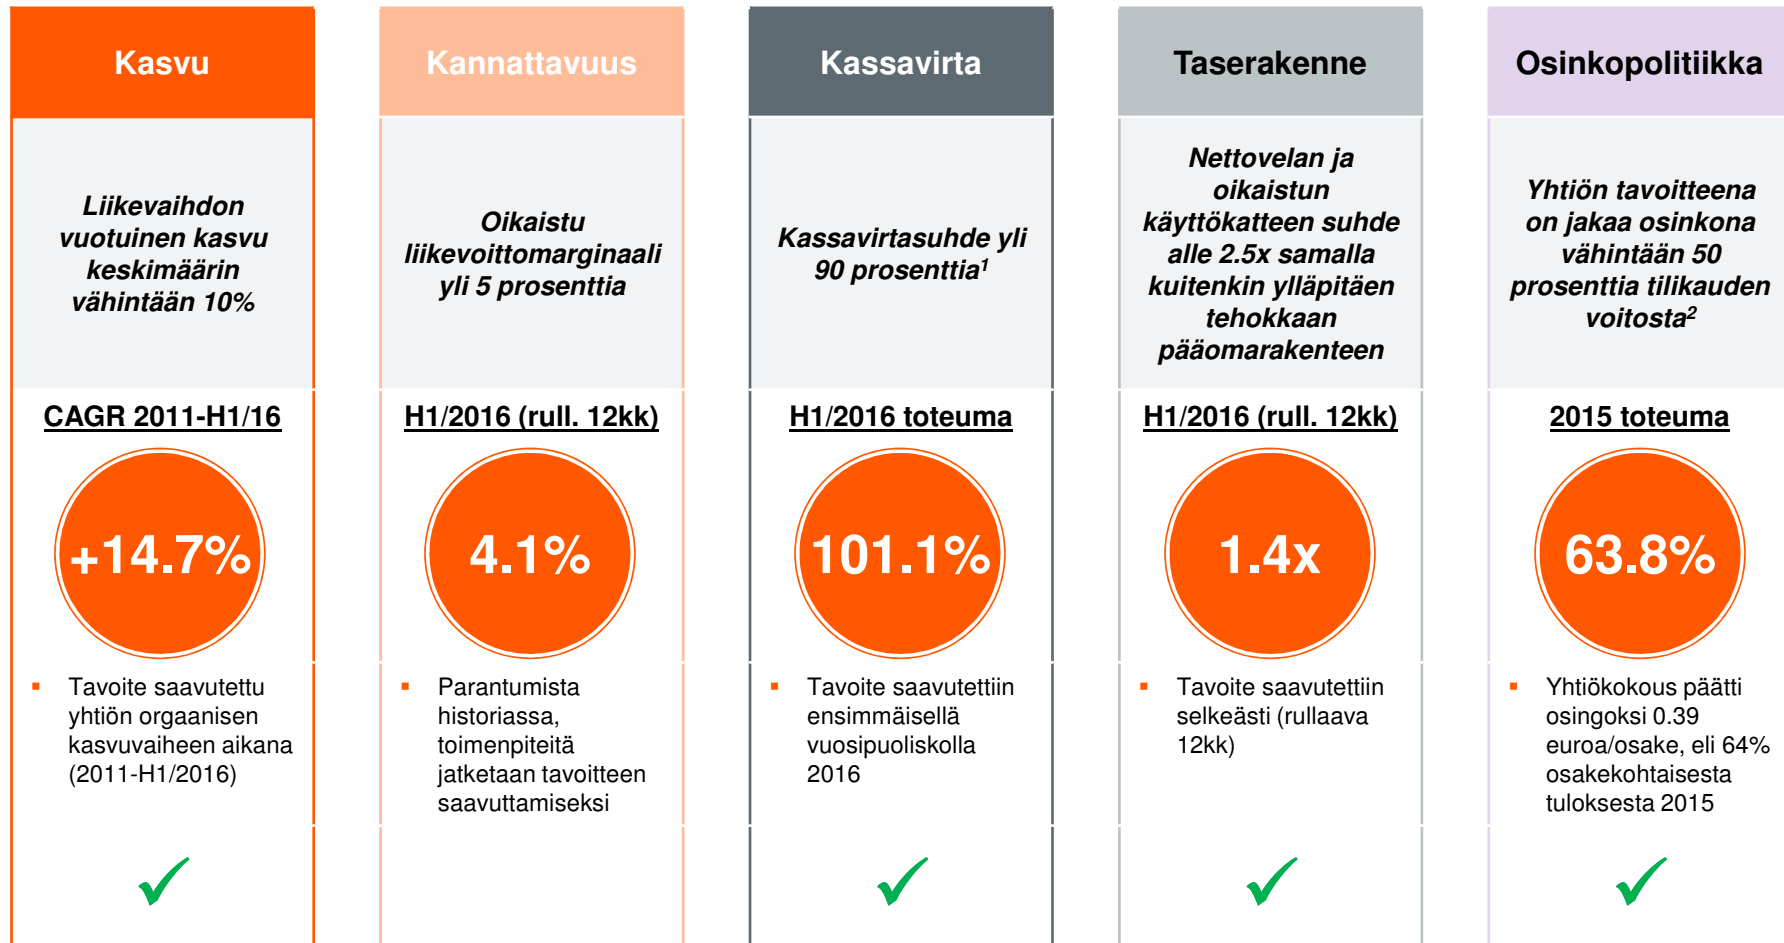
Kasvu

Liikevaihdon vuotuinen kasvu keskimäärin vähintään 10%

CAGR 2011-H1/16

+14.7%

▪ Tavoite saavutettu yhtiön orgaanisen kasvuvaiheen aikana (2011-H1/2016)

✓

Kannattavuus

Oikaistu liikevoittomarginaali yli 5 prosenttia

H1/2016 (rull. 12kk)

4.1%

▪ Parantumista historiassa, toimenpiteitä jatketaan tavoitteen saavuttamiseksi

Kassavirta

Kassavirtasuhde yli 90 prosenttia$^1$

H1/2016 toteuma

101.1%

▪ Tavoite saavutettiin ensimmäisellä vuosipuoliskolla 2016

✓

Taserakenne

Nettovelan ja oikaistun käyttökatteen suhde alle 2.5x samalla kuitenkin ylläpitäen tehokkaan pääomarakenteen

H1/2016 (rull. 12kk)

1.4x

▪ Tavoite saavutettiin selkeästi (rullaava 12kk)

✓

Osinkopolitiikka

Yhtiön tavoitteena on jakaa osinkona vähintään 50 prosenttia tilikauden voitosta$^2$

2015 toteuma

63.8%

▪ Yhtiökokous päätti osingoksi 0.39 euroa/osake, eli 64% osakekohtaisesta tuloksesta 2015

✓